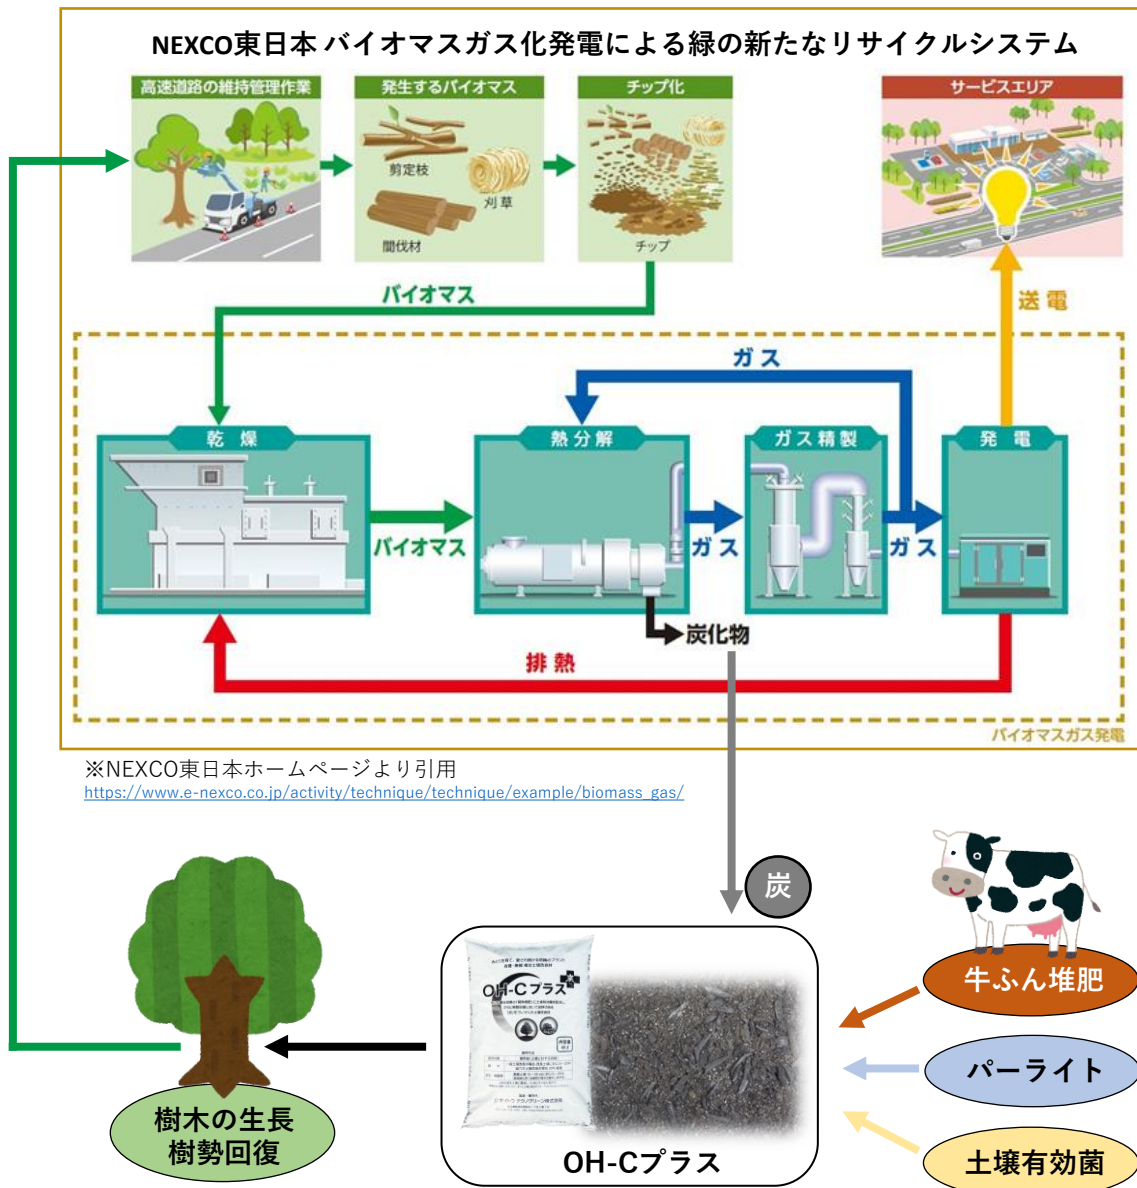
NEXCO東日本 バイオマスガス化発電による緑の新たなリサイクルシステム

高速道路の維持管理作業

発生するバイオマス

剪定枝

刈草

間伐材

チップ化

チップ

サービスエリア

バイオマス

送電

ガス

乾燥

熱分解

ガス精製

発電

バイオマス

ガス

ガス

炭化物

排熱

バイオマスガス発電

※NEXCO東日本ホームページより引用
https://www.e-nexco.co.jp/activity/technique/technique/example/biomass_gas/

炭

OH-Cプラス

牛ふん堆肥

パーライト

土壌有効菌

OH-Cプラス

樹木の生長
樹勢回復